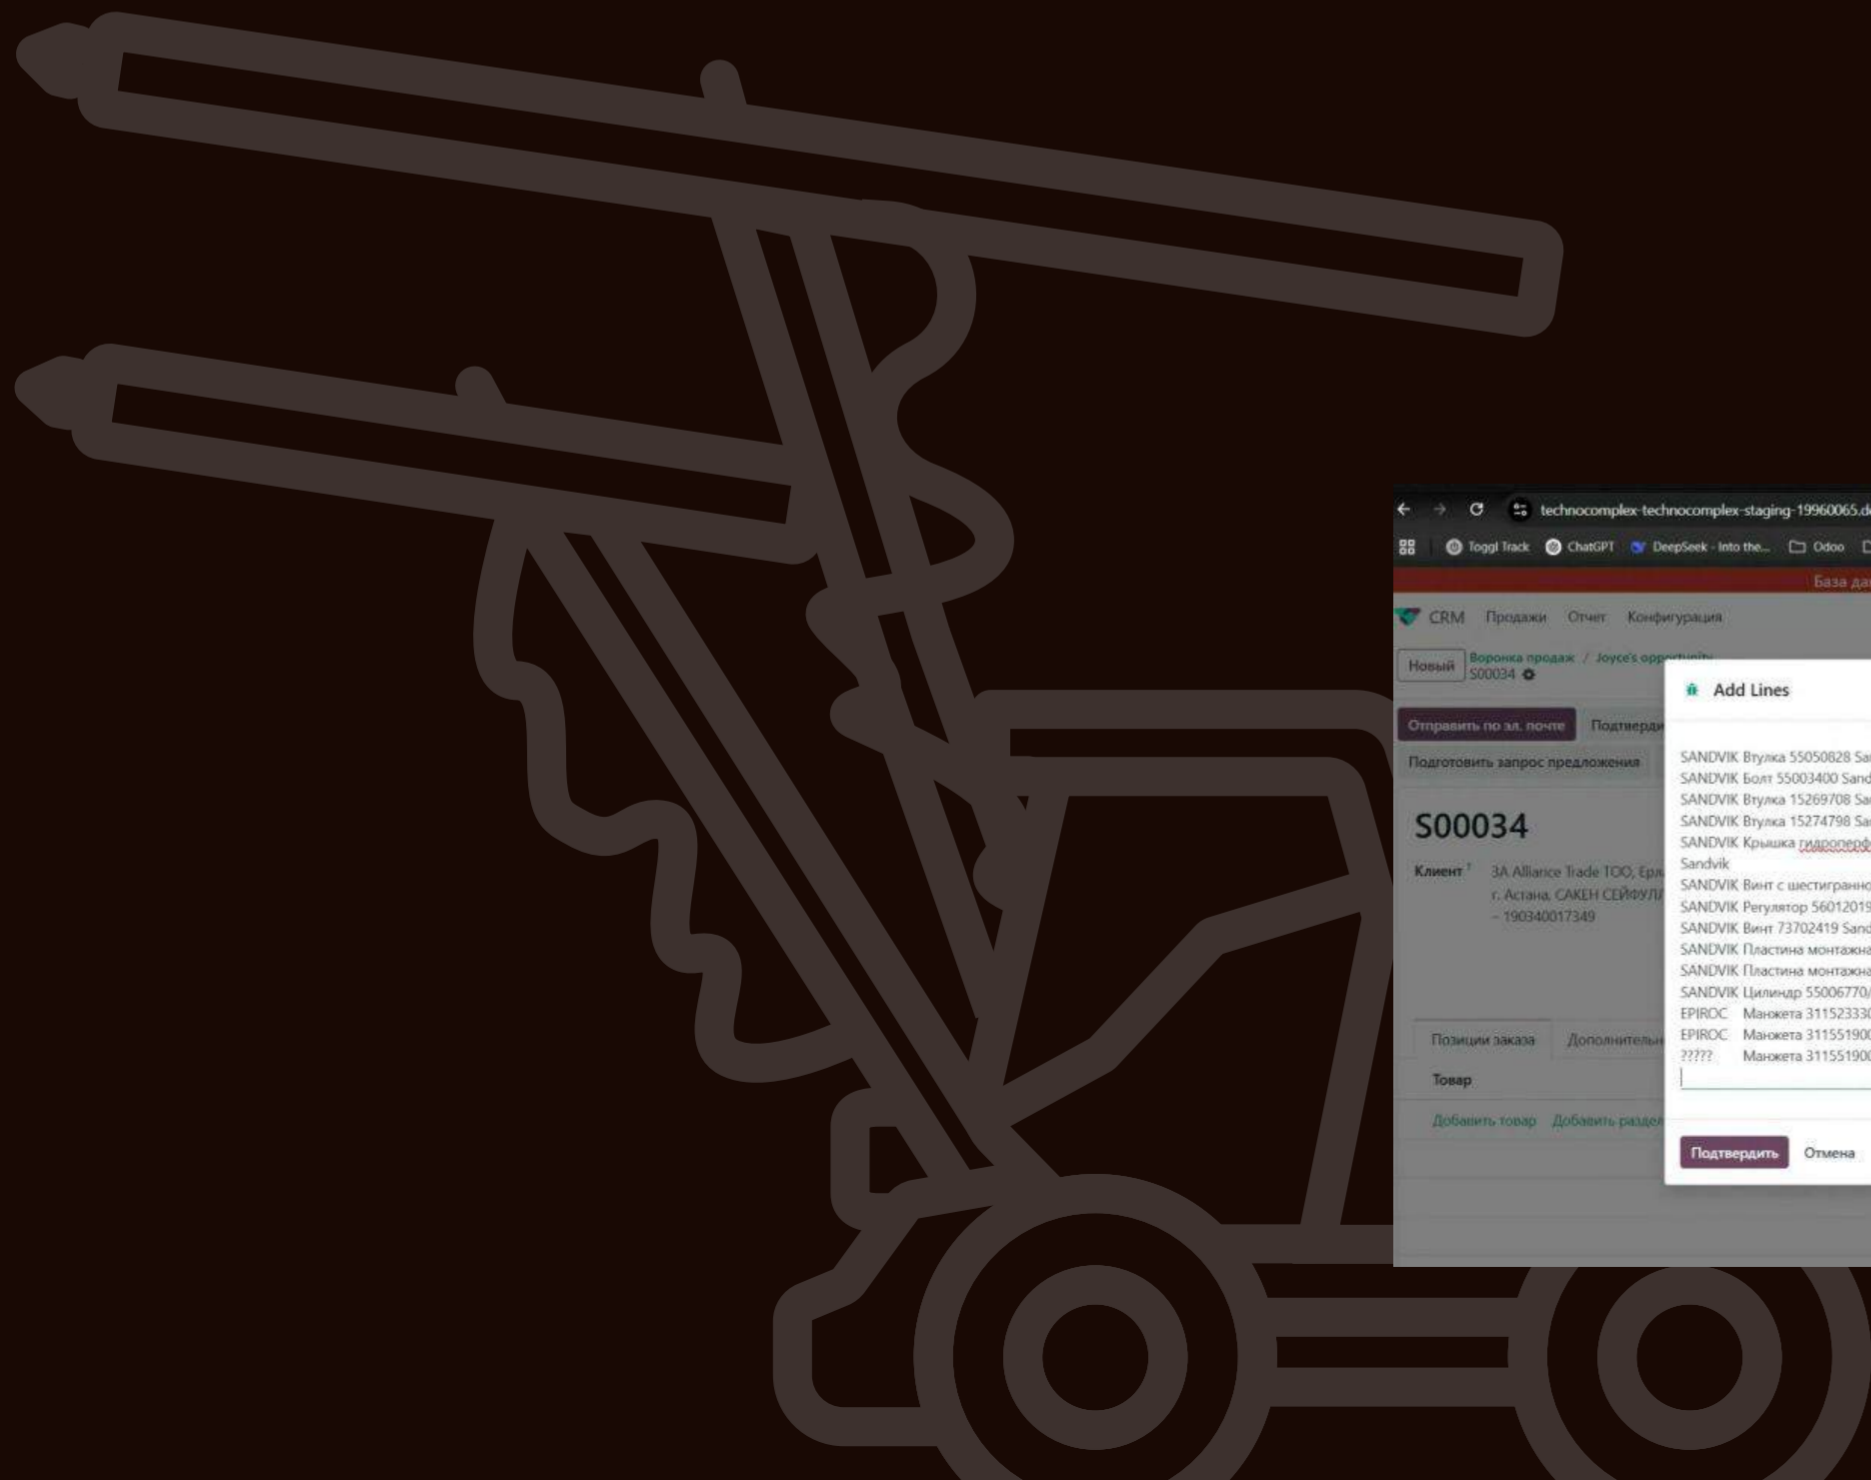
technocomplex-technocomplex-staging-19960065.d

Toggl Track ChatGPT DeepSeek - Into the... Odoo

База да

CRM Продажи Отчет Конфигурация

Новый Воронка продаж / Joyce's opportunity S00034

Add Lines

Отправить по эл. почте Подтверди

Подготовить запрос предложения

S00034

Клиент ? 3A Alliance Trade ТОО, Ер г. Астана, САКЕН СЕЙФУЛ – 190340017349

SANDVIK Втулка 55050828 Sa
SANDVIK Болт 55003400 Sand
SANDVIK Втулка 15269708 Sa
SANDVIK Втулка 15274798 Sa
SANDVIK Крышка гидропер Sandvik
SANDVIK Винт с шестигранн
SANDVIK Регулятор 5601201
SANDVIK Винт 73702419 San
SANDVIK Пластина монтажна
SANDVIK Пластина монтажна
SANDVIK Цилиндр 55006770
EPIROC Манжета 311523330
EPIROC Манжета 31155190
????? Манжета 31155190

Позиции заказа Дополнитель

Товар

Добавить товар Добавить разде

Подтвердить Отмена